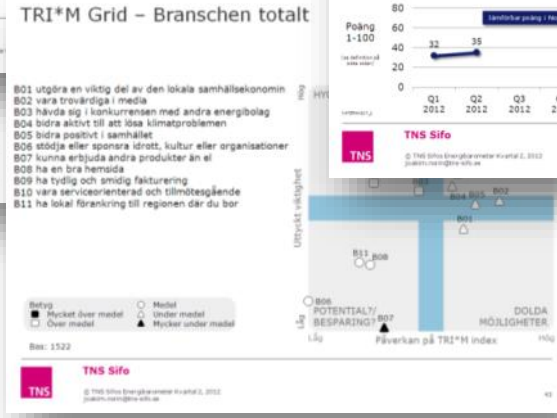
TRI*M Grid – Branschen totalt

80
Poäng 1-100
60
40
32
35
20
0
Q1 2012
Q2 2012
Q3 2012
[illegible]

TNS Sifo
© TNS Sifo Energibarometer Kvartal 2, 2012

B01 utgöra en viktig del av den lokala samhällsekonomin
B02 vara trovärdiga i media
B03 hävda sig i konkurrensen med andra energibolag
B04 bidra aktivt till att lösa klimatproblemen
B05 bidra positivt i samhället
B06 stödja eller sponsra idrott, kultur eller organisationer
B07 kunna erbjuda andra produkter än el
B08 ha en bra hemsida
B09 ha tydlig och smidig fakturering
B10 vara serviceorienterad och tillmötesgående
B11 ha lokal förankring till regionen där du bor

Hög
HY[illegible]
Uttyckt viktighet
Låg
B04 B10 B02
B01
B11 B09
B08
B06
POTENTIAL?/ BESPARING?
B07
DOLDA MÖJLIGHETER
Låg
Påverkan på TRI*M index
Hög

Betyg
Mycket över medel
Över medel
Medel
Under medel
Mycket under medel

Bas: 1522

TNS
TNS Sifo
© TNS Sifo Energibarometer Kvartal 2, 2012
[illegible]